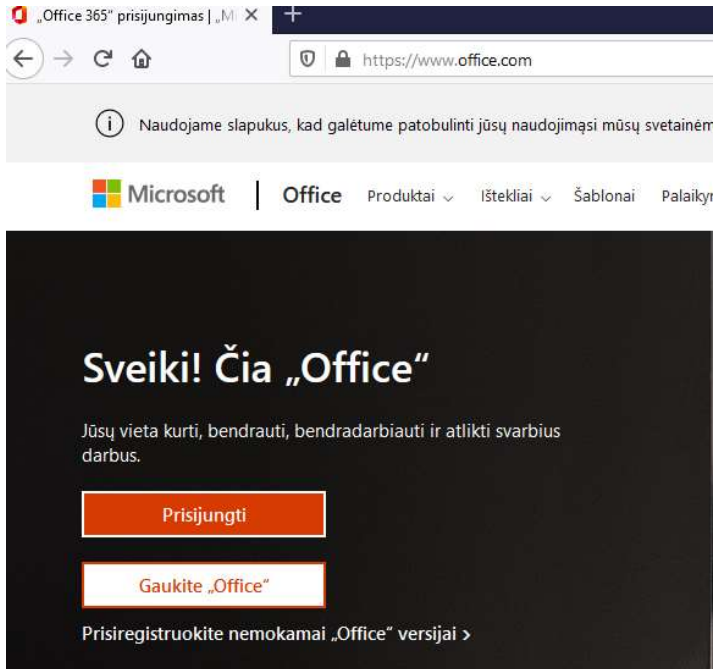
„Office 365" prisijungimas | „M

https://www.office.com

Naudojame slapukus, kad galėtume patobulinti jūsų naudojimąsi mūsų svetainėm

Microsoft | Office Produktai Ištekliai Šablonai Palaiky

Sveiki! Čia „Office"

Jūsų vieta kurti, bendrauti, bendradarbiauti ir atlikti svarbius darbus.

Prisijungti

Gaukite „Office"

Prisiregistruokite nemokamai „Office" versijai >